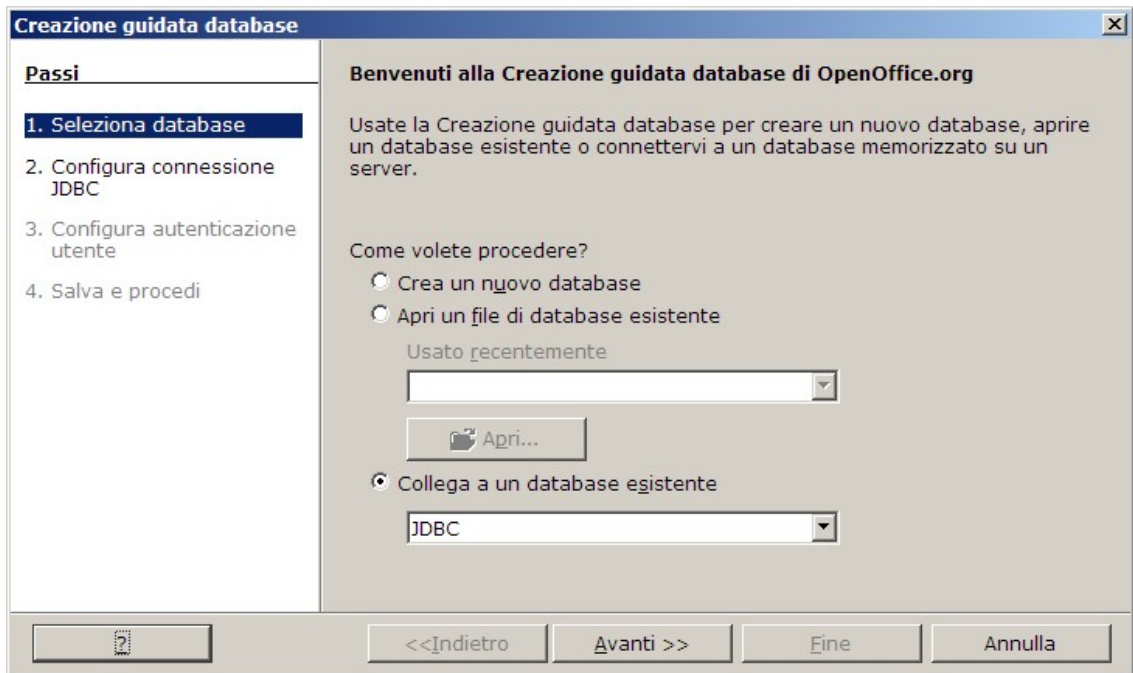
Creazione guidata database

Passi

1. Seleziona database

2. Configura connessione JDBC

3. Configura autenticazione utente

4. Salva e procedi

Benvenuti alla Creazione guidata database di OpenOffice.org

Usate la Creazione guidata database per creare un nuovo database, aprire un database esistente o connettervi a un database memorizzato su un server.

Come volete procedere?

Crea un nuovo database

Apri un file di database esistente

Usato recentemente

Apri...

Collega a un database esistente

JDBC

?

<<Indietro

Avanti >>

Fine

Annulla